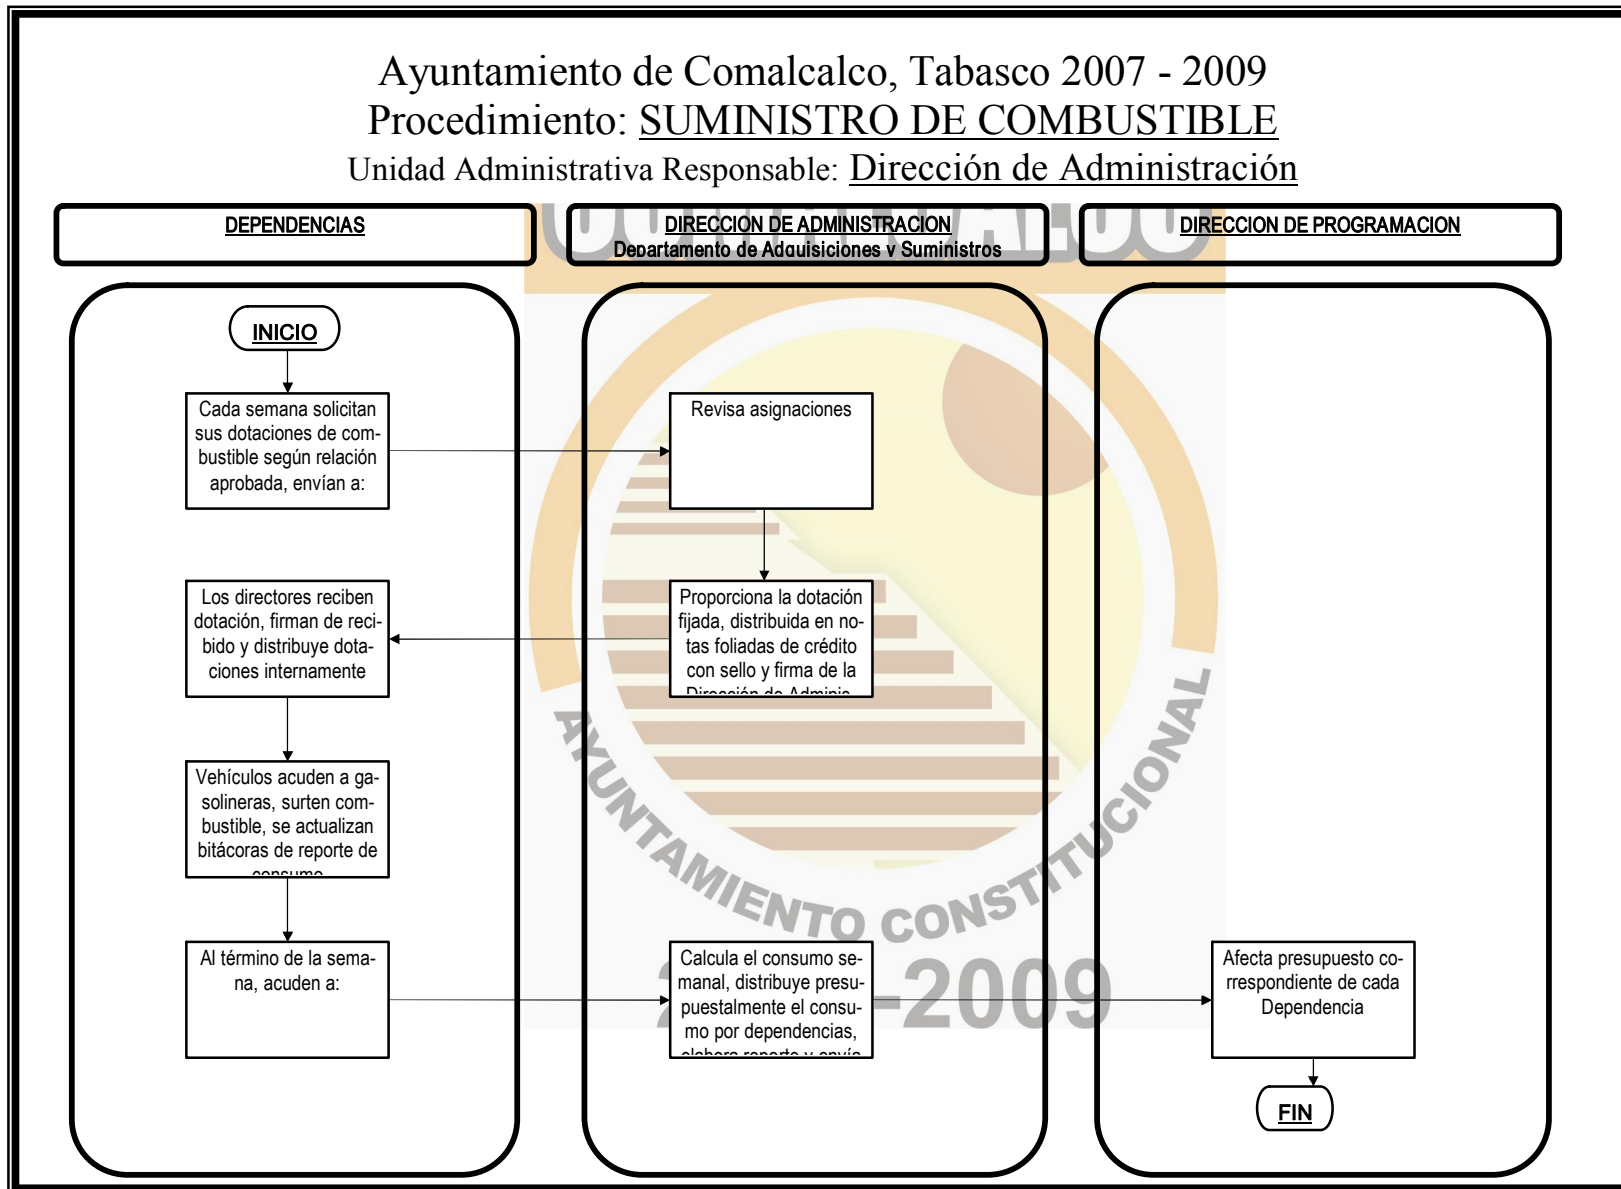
Ayuntamiento de Comalcalco, Tabasco 2007 - 2009
Procedimiento: SUMINISTRO DE COMBUSTIBLE
Unidad Administrativa Responsable: Dirección de Administración

DEPENDENCIAS

DIRECCION DE ADMINISTRACION
Departamento de Adquisiciones y Suministros

DIRECCION DE PROGRAMACION

INICIO

Cada semana solicitan sus dotaciones de combustible según relación aprobada, envían a:

Revisa asignaciones

Los directores reciben dotación, firman de recibido y distribuye dotaciones internamente

Proporciona la dotación fijada, distribuida en notas foliadas de crédito con sello y firma de la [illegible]

Vehículos acuden a gasolineras, surten combustible, se actualizan bitácoras de reporte de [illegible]

Al término de la semana, acuden a:

Calcula el consumo semanal, distribuye presupuestalmente el consumo por dependencias, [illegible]

Afecta presupuesto correspondiente de cada Dependencia

FIN

AYUNTAMIENTO CONSTITUCIONAL
2007-2009